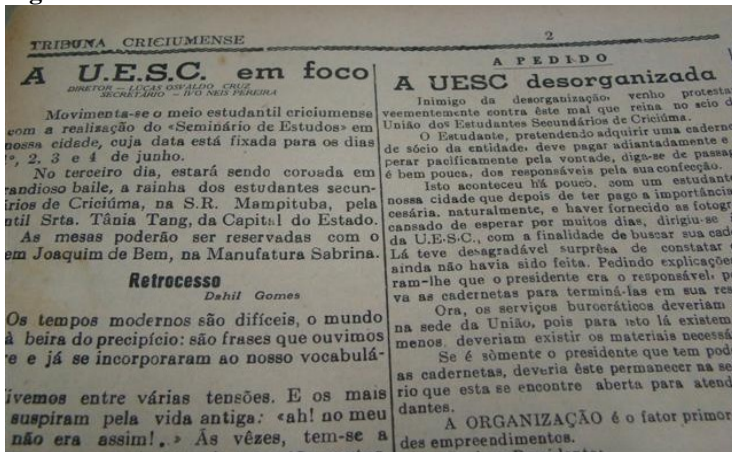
TRIBUNA CRICIUMENSE

2

A U.E.S.C. em foco

DIRETOR — LUCAS OSVALDO CRUZ
SECRETÁRIO — IVO NEIS PEREIRA

Movimenta-se o meio estudantil criciumense com a realização do «Seminário de Estudos» em nossa cidade, cuja data está fixada para os dias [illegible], 2, 3 e 4 de junho.

No terceiro dia, estará sendo coroada em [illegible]randioso baile, a rainha dos estudantes secun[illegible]rios de Criciúma, na S.R. Mampituba, pela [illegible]ntil Srta. Tânia Tang, da Capital do Estado.

As mesas poderão ser reservadas com o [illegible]em Joaquim de Bem, na Manufatura Sabrina.

Retrocesso

Dahil Gomes

Os tempos modernos são difíceis, o mundo à beira do precipício: são frases que ouvimos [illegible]e e já se incorporaram ao nosso vocabulá-

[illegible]ivemos entre várias tensões. E os mais suspiram pela vida antiga: «ah! no meu não era assim!.» Às vêzes, tem-se a

A PEDIDO

A UESC desorganizada

Inimigo da desorganização, venho protesta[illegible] veementemente contra êste mal que reina no seio d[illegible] União dos Estudantes Secundários de Criciúma.

O Estudante, pretendendo adquirir uma caderne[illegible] de sócio da entidade, deve pagar adiantadamente e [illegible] perar pacificamente pela vontade, diga-se de passag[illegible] é bem pouca, dos responsáveis pela sua confecção.

Isto aconteceu há pouco, com um estudante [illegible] nossa cidade que depois de ter pago a importância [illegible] cessária, naturalmente, e haver fornecido as fotogr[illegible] cansado de esperar por muitos dias, dirigiu-se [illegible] da U.E.S.C., com a finalidade de buscar sua cad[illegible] Lá teve desagradável surprêsa de constatar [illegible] ainda não havia sido feita. Pedindo explicaçõe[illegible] ram-lhe que o presidente era o responsável, p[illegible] va as cadernetas para terminá-las em sua res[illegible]

Ora, os serviços burocráticos deveriam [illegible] na sede da União, pois para isto lá existem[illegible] menos, deveriam existir os materiais necessá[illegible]

Se é sòmente o presidente que tem pod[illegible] as cadernetas, deveria êste permanecer na se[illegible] rio que esta se encontre aberta para atend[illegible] dantes.

A ORGANIZAÇÃO é o fator primor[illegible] des empreendimentos.